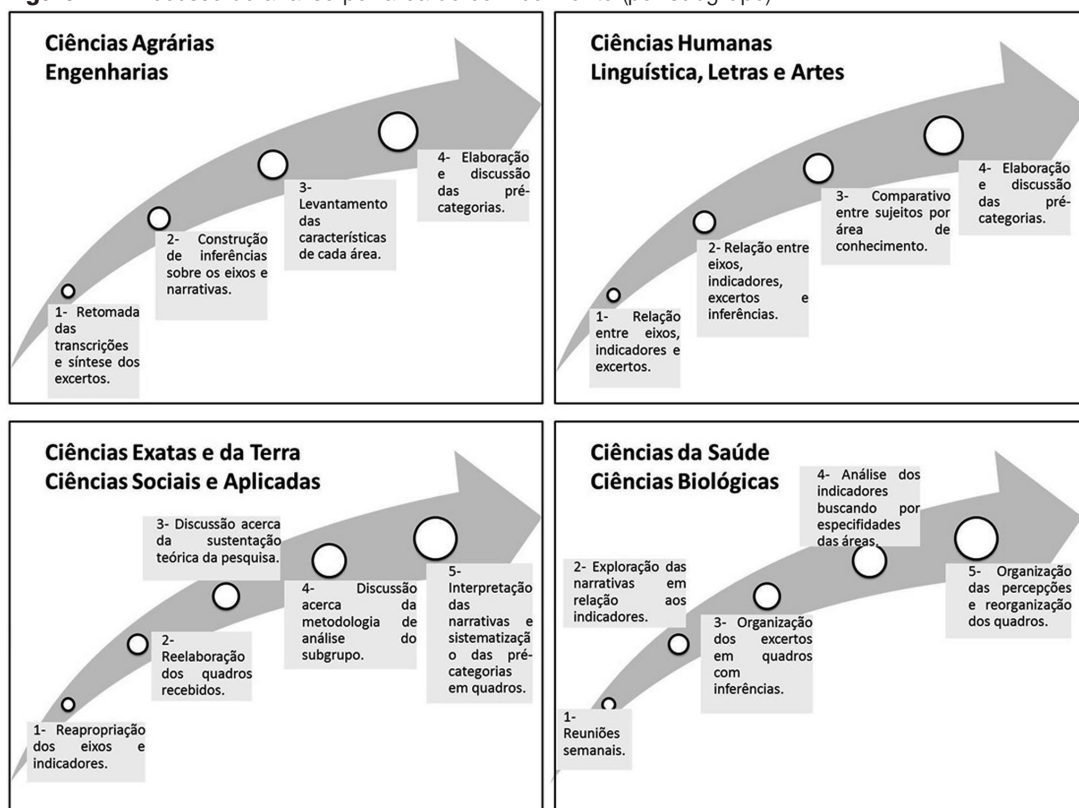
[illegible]

Ciências Agrárias
Engenharias

1- Retomada das transcrições e síntese dos excertos.

2- Construção de inferências sobre os eixos e narrativas.

3- Levantamento das características de cada área.

4- Elaboração e discussão das pré-categorias.

Ciências Humanas
Linguística, Letras e Artes

1- Relação entre eixos, indicadores e excertos.

2- Relação entre eixos, indicadores, excertos e inferências.

3- Comparativo entre sujeitos por área de conhecimento.

4- Elaboração e discussão das pré-categorias.

Ciências Exatas e da Terra
Ciências Sociais e Aplicadas

1- Reapropriação dos eixos e indicadores.

2- Reelaboração dos quadros recebidos.

3- Discussão acerca da sustentação teórica da pesquisa.

4- Discussão acerca da metodologia de análise do subgrupo.

5- Interpretação das narrativas e sistematizaçã o das pré-categorias em quadros.

Ciências da Saúde
Ciências Biológicas

1- Reuniões semanais.

2- Exploração das narrativas em relação aos indicadores.

3- Organização dos excertos em quadros com inferências.

4- Análise dos indicadores buscando por especifidades das áreas.

5- Organização das percepções e reorganização dos quadros.